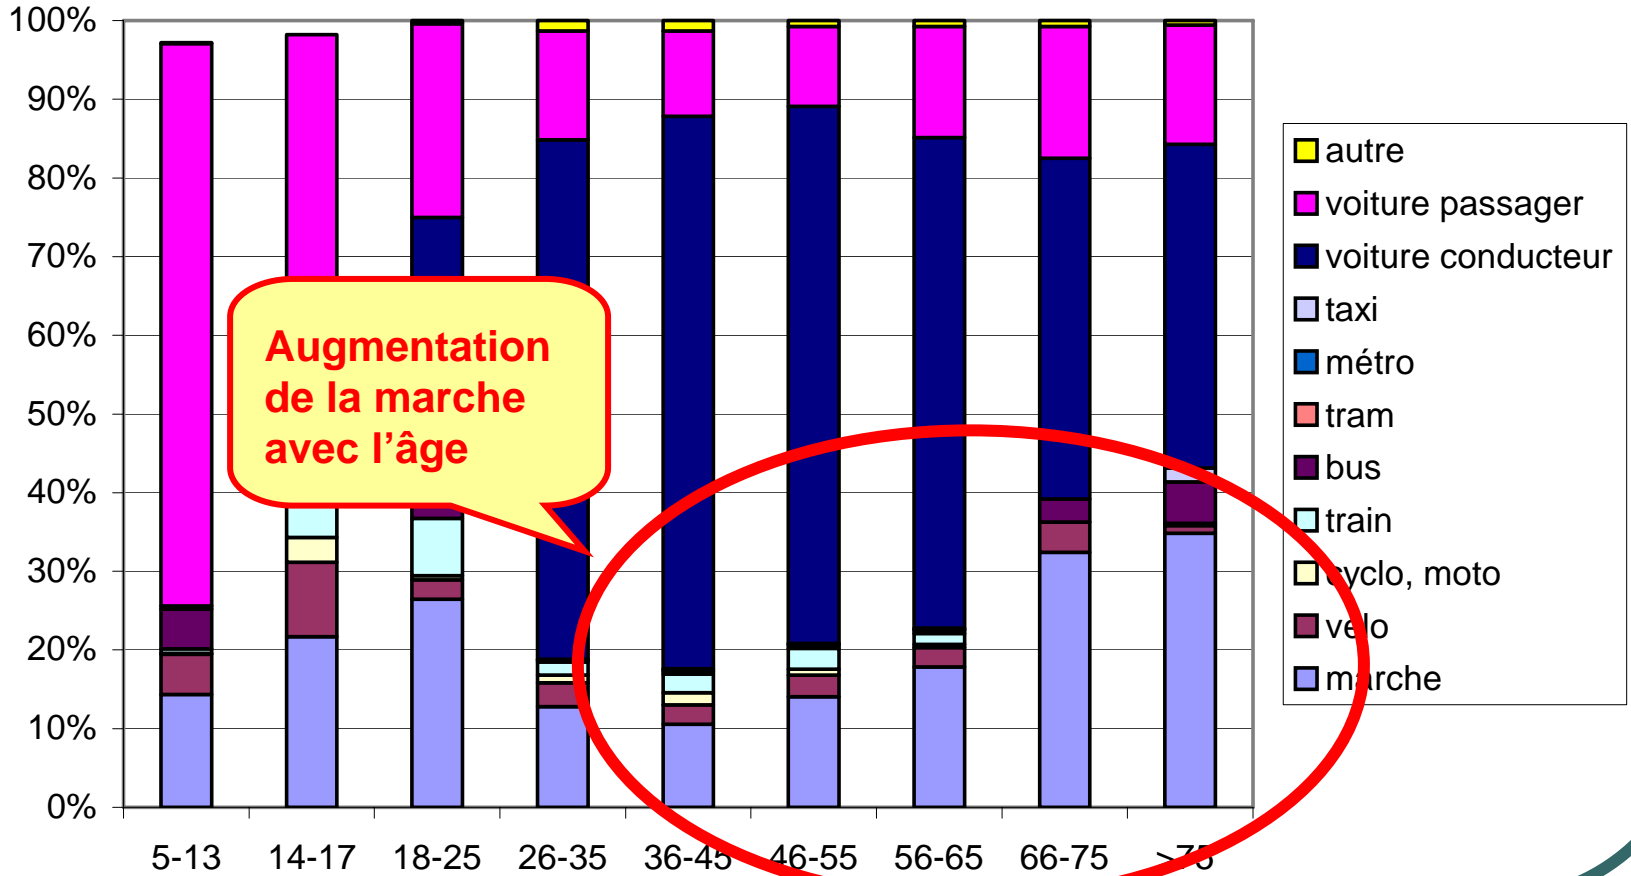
100%
90%
80%
70%
60%
50%
40%
30%
20%
10%
0%

5-13
14-17
18-25
26-35
36-45
46-55
56-65
66-75
>75

autre
voiture passager
voiture conducteur
taxi
métro
tram
bus
train
cyclo, moto
velo
marche

Augmentation de la marche avec l'âge